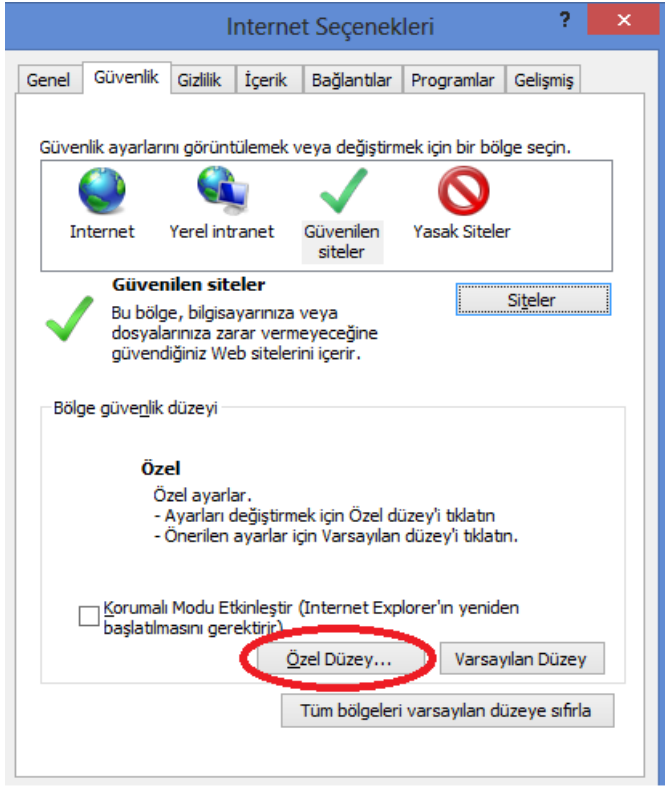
Internet Seçenekleri

?

Genel | Güvenlik | Gizlilik | İçerik | Bağlantılar | Programlar | Gelişmiş

Güvenlik ayarlarını görüntülemek veya değiştirmek için bir bölge seçin.

Internet

Yerel intranet

Güvenilen siteler

Yasak Siteler

Güvenilen siteler

Bu bölge, bilgisayarınıza veya dosyalarınıza zarar vermeyeceğine güvendiğiniz Web sitelerini içerir.

Siteler

Bölge güvenlik düzeyi

Özel

Özel ayarlar.
- Ayarları değiştirmek için Özel düzey'i tıklatın
- Önerilen ayarlar için Varsayılan düzey'i tıklatın.

Korumalı Modu Etkinleştir (Internet Explorer'ın yeniden başlatılmasını gerektirir)

Özel Düzey...

Varsayılan Düzey

Tüm bölgeleri varsayılan düzeye sıfırla